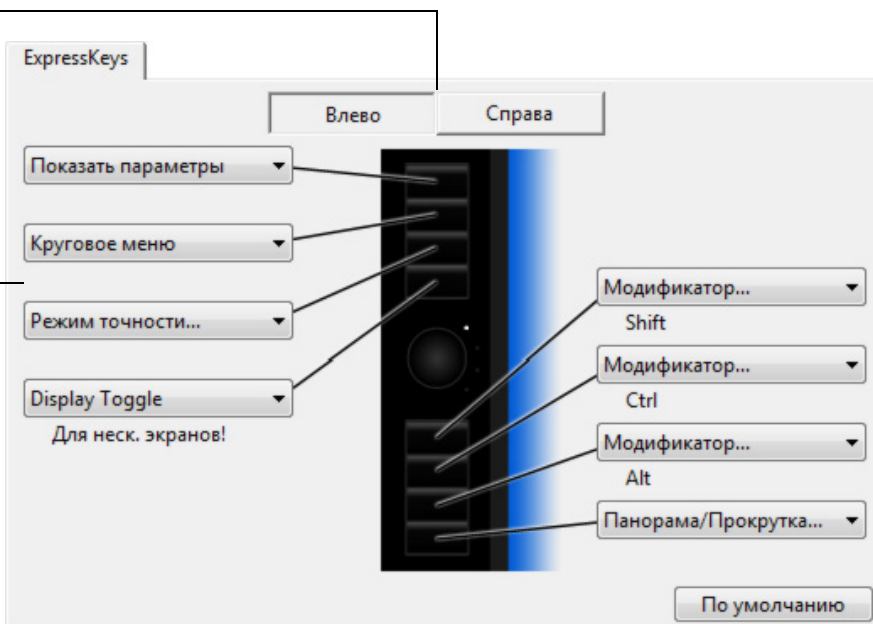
ExpressKeys

Влево | Справа

Показать параметры

Круговое меню

Режим точности...

Display Toggle

Для неск. экранов!

Модификатор...

Shift

Модификатор...

Ctrl

Модификатор...

Alt

Панорама/Прокрутка...

По умолчанию